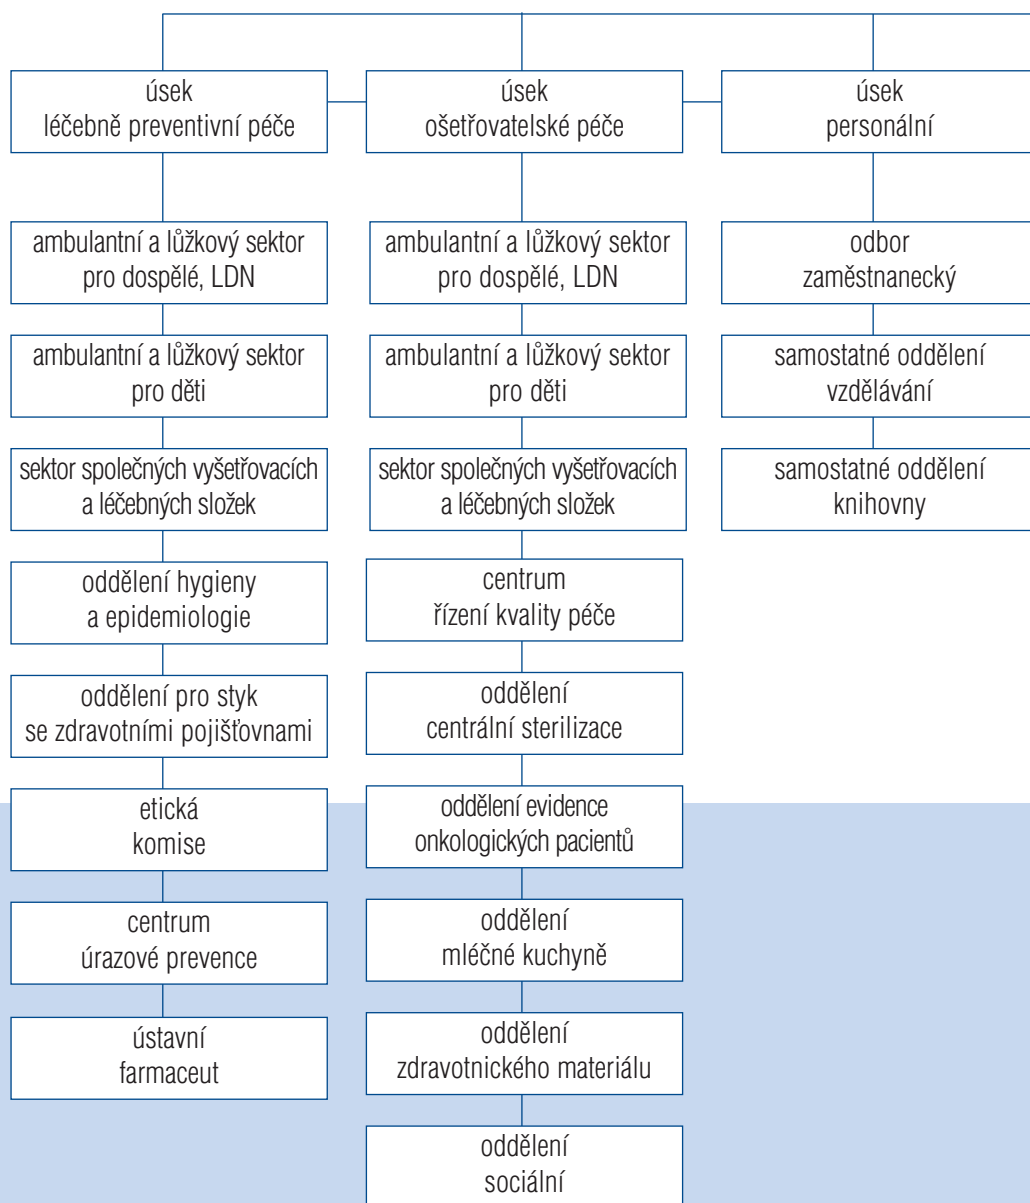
úsek
léčebně preventivní péče

úsek
ošetřovatelské péče

úsek
personální

ambulantní a lůžkový sektor
pro dospělé, LDN

ambulantní a lůžkový sektor
pro děti

sektor společných vyšetřovacích
a léčebných složek

oddělení hygieny
a epidemiologie

oddělení pro styk
se zdravotními pojišťovnami

etická
komise

centrum
úrazové prevence

ústavní
farmaceut

ambulantní a lůžkový sektor
pro dospělé, LDN

ambulantní a lůžkový sektor
pro děti

sektor společných vyšetřovacích
a léčebných složek

centrum
řízení kvality péče

oddělení
centrální sterilizace

oddělení evidence
onkologických pacientů

oddělení
mléčné kuchyně

oddělení
zdravotnického materiálu

oddělení
sociální

odbor
zaměstnanecký

samostatné oddělení
vzdělávání

samostatné oddělení
knihovny